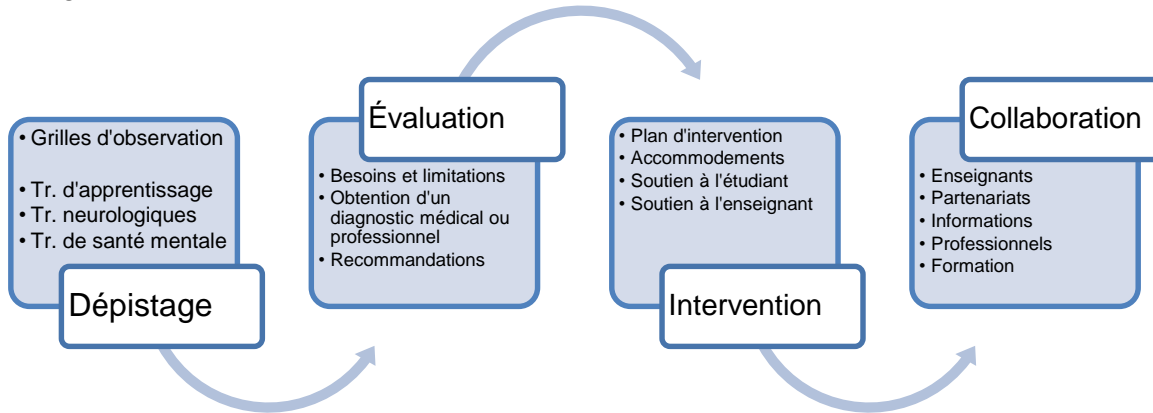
• Grilles d'observation

• Tr. d'apprentissage
• Tr. neurologiques
• Tr. de santé mentale

Dépistage

Évaluation

• Besoins et limitations
• Obtention d'un diagnostic médical ou professionnel
• Recommandations

• Plan d'intervention
• Accommodements
• Soutien à l'étudiant
• Soutien à l'enseignant

Intervention

Collaboration

• Enseignants
• Partenariats
• Informations
• Professionnels
• Formation